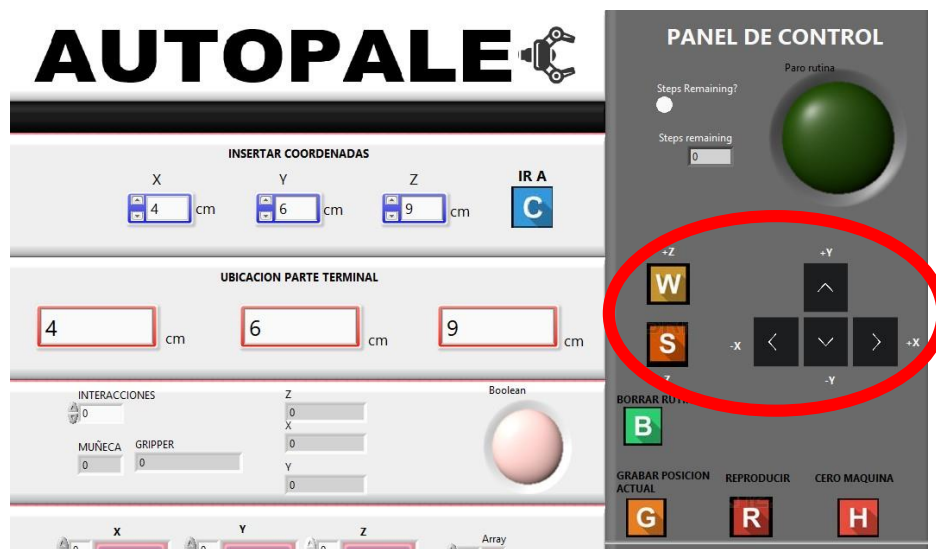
AUTOPALE

INSERTAR COORDENADAS

X
4 cm

Y
6 cm

Z
9 cm

IR A
C

UBICACION PARTE TERMINAL

4 cm
6 cm
9 cm

INTERACCIONES
0

MUÑECA
0

GRIPPER
0

Z
0

X
0

Y
0

Boolean

X
0

Y
0

Z
0

Array
0

PANEL DE CONTROL

Steps Remaining?

Steps remaining
0

Paro rutina

+Z
W
S
-Z

+Y
-X
+X
-Y

BORRAR RUTI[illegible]
B

GRABAR POSICION ACTUAL
G

REPRODUCIR
R

CERO MAQUINA
H